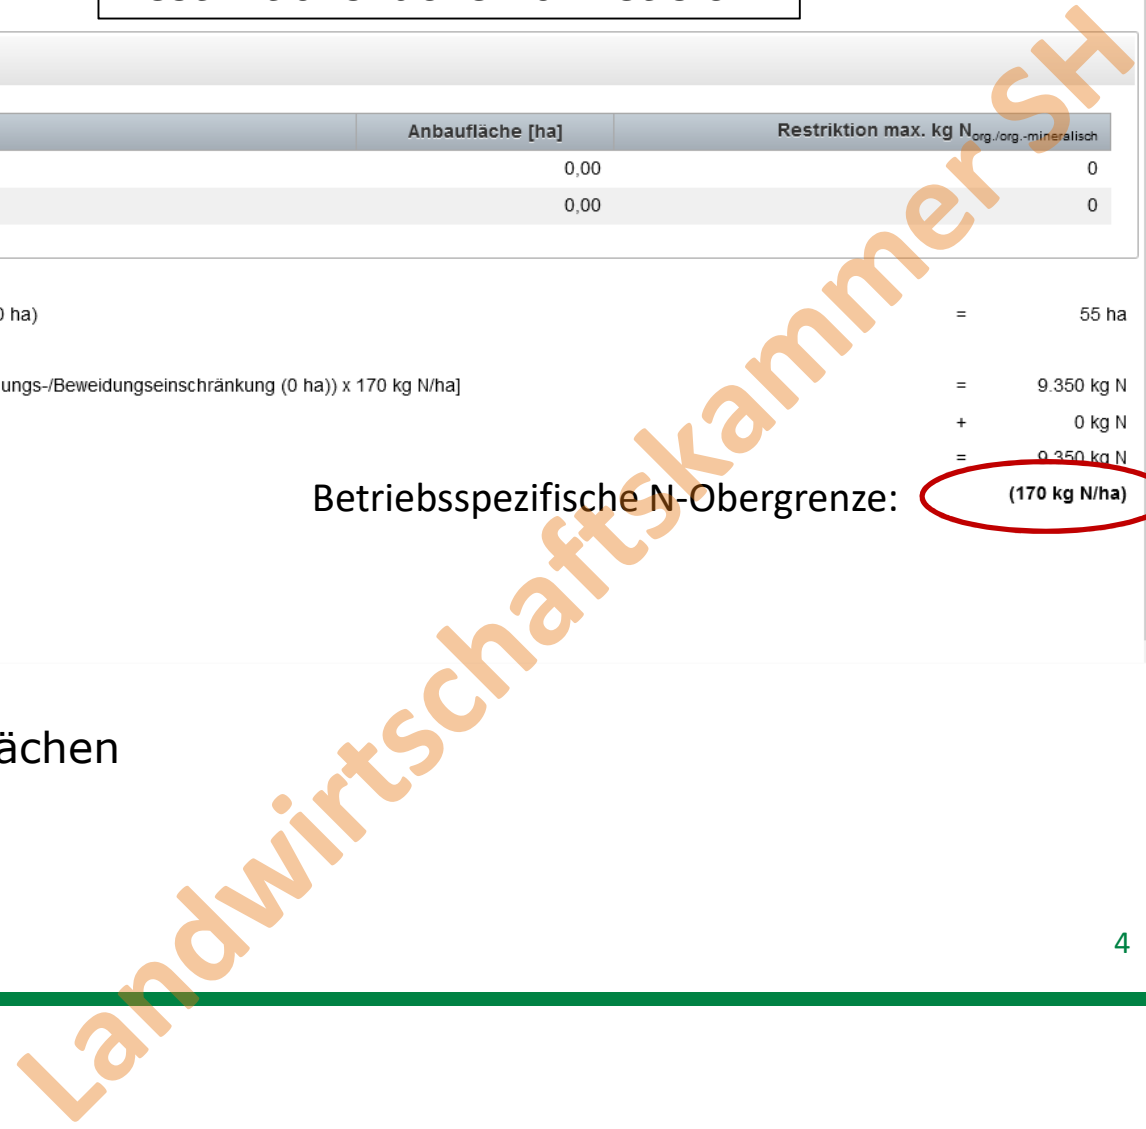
| Anbaufläche [ha] | Restriktion max. kg $N_{org./org.-mineralisch}$ |
|---|---|
| 0,00 | 0 |
| 0,00 | 0 |

) ha) = 55 ha

ungs-/Beweidungseinschränkung (0 ha)) x 170 kg N/ha] = 9.350 kg N

+ 0 kg N

= 9.350 kg N

Betriebsspezifische N-Obergrenze: (170 kg N/ha)

ächen

4

Landwirtschaftskammer SH